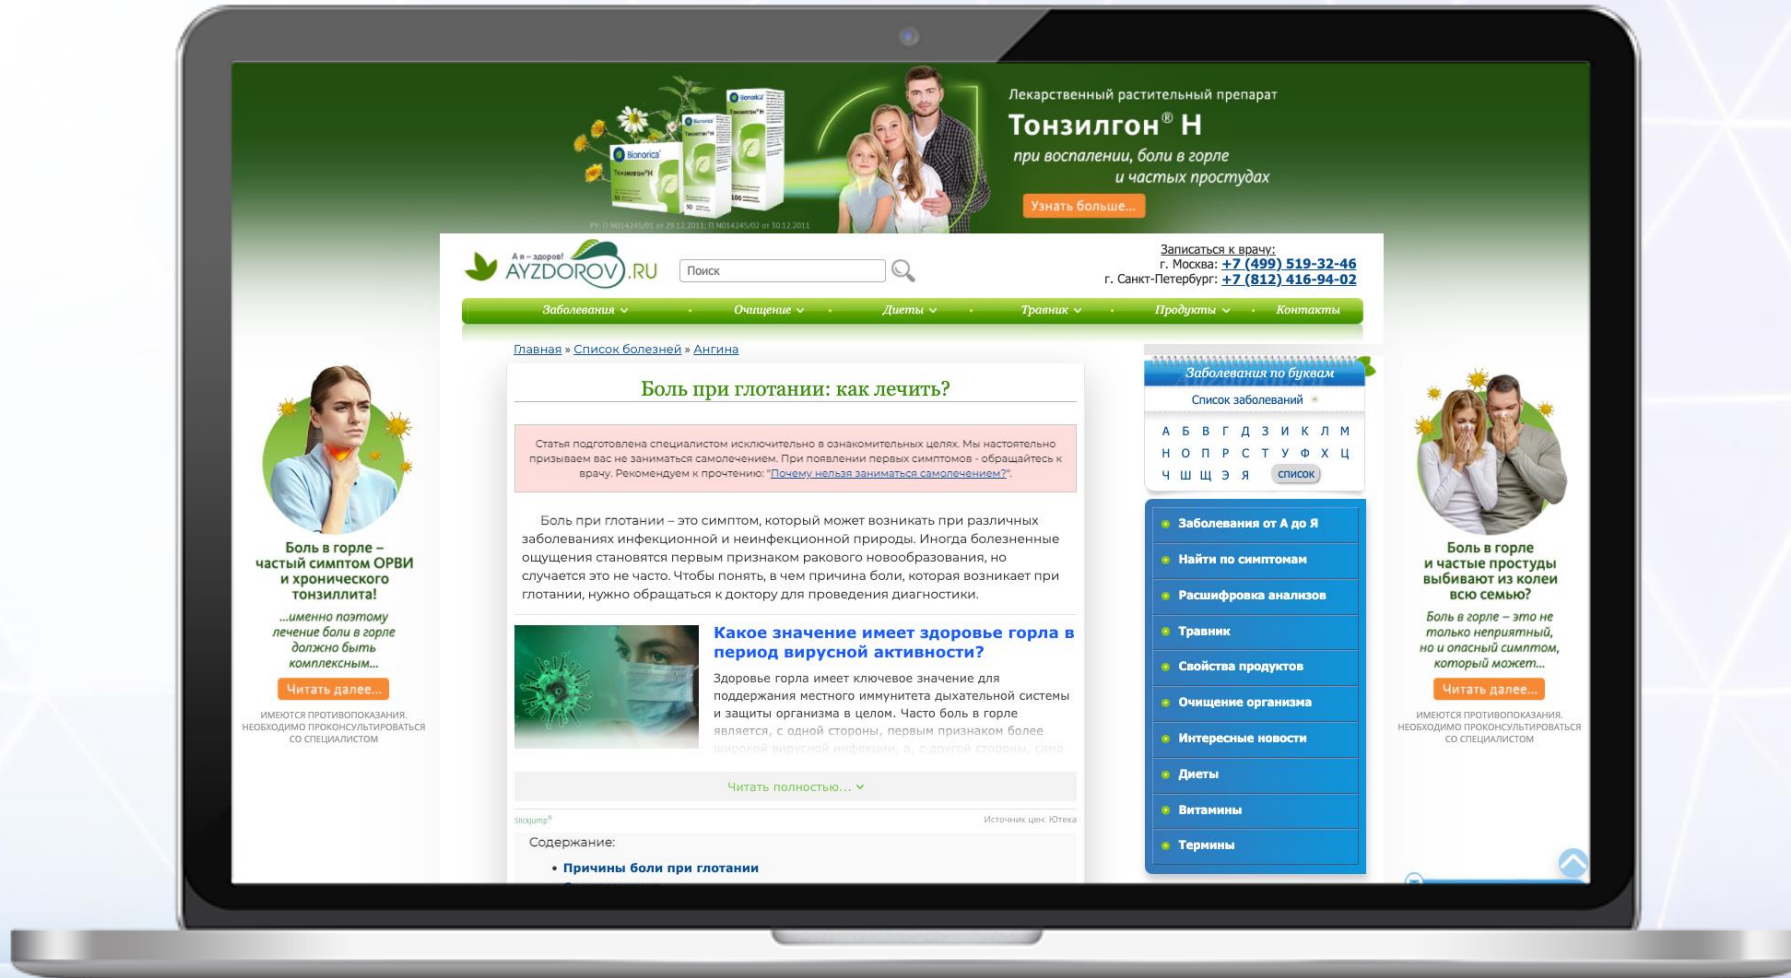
Лекарственный растительный препарат
Тонзилгон® Н
при воспалении, боли в горле
и частых простудах
Узнать больше...

Bionorica Тонзилгон Н

РУ: П N014245/01 от 29.12.2011; П N014245/02 от 30.12.2011

А я – здоров!
AYZDOROV.RU

Поиск

Записаться к врачу:
г. Москва: +7 (499) 519-32-46
г. Санкт-Петербург: +7 (812) 416-94-02

Заболевания · Очищение · Диеты · Травник · Продукты · Контакты

Главная » Список болезней » Ангина

Боль при глотании: как лечить?

Статья подготовлена специалистом исключительно в ознакомительных целях. Мы настоятельно призываем вас не заниматься самолечением. При появлении первых симптомов - обращайтесь к врачу. Рекомендуем к прочтению: "Почему нельзя заниматься самолечением?".

Боль при глотании – это симптом, который может возникать при различных заболеваниях инфекционной и неинфекционной природы. Иногда болезненные ощущения становятся первым признаком ракового новообразования, но случается это не часто. Чтобы понять, в чем причина боли, которая возникает при глотании, нужно обращаться к доктору для проведения диагностики.

Какое значение имеет здоровье горла в период вирусной активности?

Здоровье горла имеет ключевое значение для поддержания местного иммунитета дыхательной системы и защиты организма в целом. Часто боль в горле является, с одной стороны, первым признаком более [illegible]

Читать полностью...

Slickjump®

Источник цен: Ютека

Содержание:
• Причины боли при глотании

Заболевания по буквам
Список заболеваний
А Б В Г Д З И К Л М
Н О П Р С Т У Ф Х Ц
Ч Ш Щ Э Я список

Заболевания от А до Я
Найти по симптомам
Расшифровка анализов
Травник
Свойства продуктов
Очищение организма
Интересные новости
Диеты
Витамины
Термины

Боль в горле – частый симптом ОРВИ и хронического тонзиллита!
...именно поэтому лечение боли в горле должно быть комплексным...
Читать далее...
ИМЕЮТСЯ ПРОТИВОПОКАЗАНИЯ. НЕОБХОДИМО ПРОКОНСУЛЬТИРОВАТЬСЯ СО СПЕЦИАЛИСТОМ

Боль в горле и частые простуды выбивают из колеи всю семью?
Боль в горле – это не только неприятный, но и опасный симптом, который может...
Читать далее...
ИМЕЮТСЯ ПРОТИВОПОКАЗАНИЯ. НЕОБХОДИМО ПРОКОНСУЛЬТИРОВАТЬСЯ СО СПЕЦИАЛИСТОМ